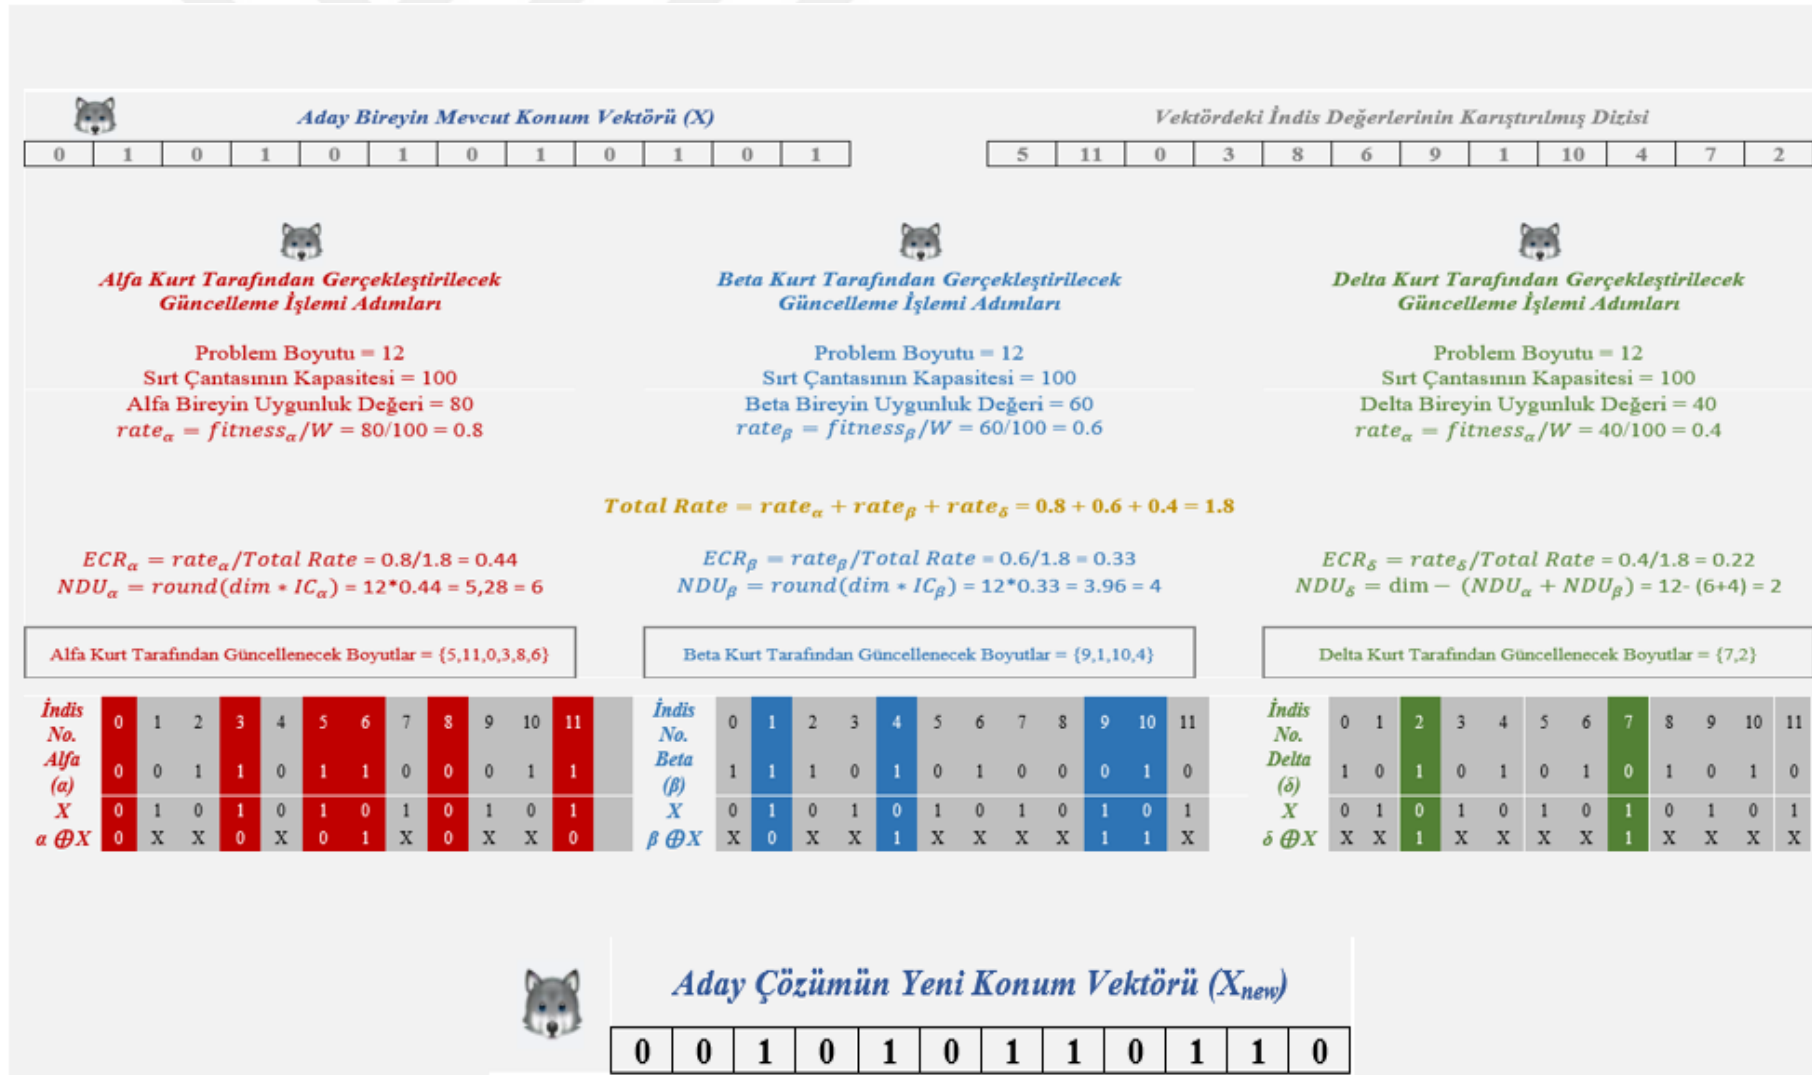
Aday Bireyin Mevcut Konum Vektörü (X)

| 0 | 1 | 0 | 1 | 0 | 1 | 0 | 1 | 0 | 1 | 0 | 1 |
|---|---|---|---|---|---|---|---|---|---|---|---|

Vektördeki İndis Değerlerinin Karıştırılmış Dizisi

| 5 | 11 | 0 | 3 | 8 | 6 | 9 | 1 | 10 | 4 | 7 | 2 |
|---|---|---|---|---|---|---|---|---|---|---|---|

Alfa Kurt Tarafından Gerçekleştirilecek Güncelleme İşlemi Adımları

Problem Boyutu = 12
Sırt Çantasının Kapasitesi = 100
Alfa Bireyin Uygunluk Değeri = 80
$rate_\alpha = fitness_\alpha / W$ = 80/100 = 0.8

Beta Kurt Tarafından Gerçekleştirilecek Güncelleme İşlemi Adımları

Problem Boyutu = 12
Sırt Çantasının Kapasitesi = 100
Beta Bireyin Uygunluk Değeri = 60
$rate_\beta = fitness_\beta / W$ = 60/100 = 0.6

Delta Kurt Tarafından Gerçekleştirilecek Güncelleme İşlemi Adımları

Problem Boyutu = 12
Sırt Çantasının Kapasitesi = 100
Delta Bireyin Uygunluk Değeri = 40
$rate_\alpha = fitness_\alpha / W$ = 40/100 = 0.4

$Total\ Rate = rate_\alpha + rate_\beta + rate_\delta$ = 0.8 + 0.6 + 0.4 = 1.8

$ECR_\alpha = rate_\alpha / Total\ Rate$ = 0.8/1.8 = 0.44
$NDU_\alpha = round(dim * IC_\alpha)$ = 12*0.44 = 5,28 = 6

$ECR_\beta = rate_\beta / Total\ Rate$ = 0.6/1.8 = 0.33
$NDU_\beta = round(dim * IC_\beta)$ = 12*0.33 = 3.96 = 4

$ECR_\delta = rate_\delta / Total\ Rate$ = 0.4/1.8 = 0.22
$NDU_\delta = \dim - (NDU_\alpha + NDU_\beta)$ = 12- (6+4) = 2

Alfa Kurt Tarafından Güncellenecek Boyutlar = {5,11,0,3,8,6}

Beta Kurt Tarafından Güncellenecek Boyutlar = {9,1,10,4}

Delta Kurt Tarafından Güncellenecek Boyutlar = {7,2}

| İndis No. | 0 | 1 | 2 | 3 | 4 | 5 | 6 | 7 | 8 | 9 | 10 | 11 |
|---|---|---|---|---|---|---|---|---|---|---|---|---|
| Alfa (α) | 0 | 0 | 1 | 1 | 0 | 1 | 1 | 0 | 0 | 0 | 1 | 1 |
| X | 0 | 1 | 0 | 1 | 0 | 1 | 0 | 1 | 0 | 1 | 0 | 1 |
| α ⊕X | 0 | X | X | 0 | X | 0 | 1 | X | 0 | X | X | 0 |

| İndis No. | 0 | 1 | 2 | 3 | 4 | 5 | 6 | 7 | 8 | 9 | 10 | 11 |
|---|---|---|---|---|---|---|---|---|---|---|---|---|
| Beta (β) | 1 | 1 | 1 | 0 | 1 | 0 | 1 | 0 | 0 | 0 | 1 | 0 |
| X | 0 | 1 | 0 | 1 | 0 | 1 | 0 | 1 | 0 | 1 | 0 | 1 |
| β ⊕X | X | 0 | X | X | 1 | X | X | X | X | 1 | 1 | X |

| İndis No. | 0 | 1 | 2 | 3 | 4 | 5 | 6 | 7 | 8 | 9 | 10 | 11 |
|---|---|---|---|---|---|---|---|---|---|---|---|---|
| Delta (δ) | 1 | 0 | 1 | 0 | 1 | 0 | 1 | 0 | 1 | 0 | 1 | 0 |
| X | 0 | 1 | 0 | 1 | 0 | 1 | 0 | 1 | 0 | 1 | 0 | 1 |
| δ ⊕X | X | X | 1 | X | X | X | X | 1 | X | X | X | X |

Aday Çözümün Yeni Konum Vektörü ($X_{new}$)

| 0 | 0 | 1 | 0 | 1 | 0 | 1 | 1 | 0 | 1 | 1 | 0 |
|---|---|---|---|---|---|---|---|---|---|---|---|